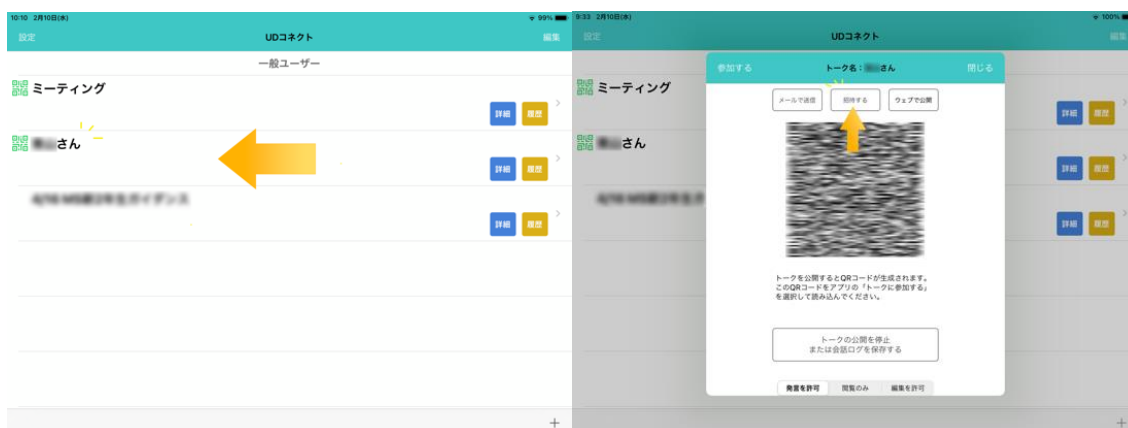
10:10 2月10日(水)
99%
設定
UDコネクト
編集
一般ユーザー
ミーティング
詳細
履歴
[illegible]さん
詳細
履歴
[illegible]
詳細
履歴
+

9:33 2月10日(水)
100%
設定
UDコネクト
編集
参加する
トーク名：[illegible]さん
閉じる
メールで送信
招待する
ウェブで公開
ミーティング
詳細
履歴
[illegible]さん
詳細
履歴
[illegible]
詳細
履歴
トークを公開するとQRコードが生成されます。
このQRコードをアプリの「トークに参加する」を選択して読み込んでください。
トークの公開を停止
または会話ログを保存する
発言を許可
閲覧のみ
編集を許可
+